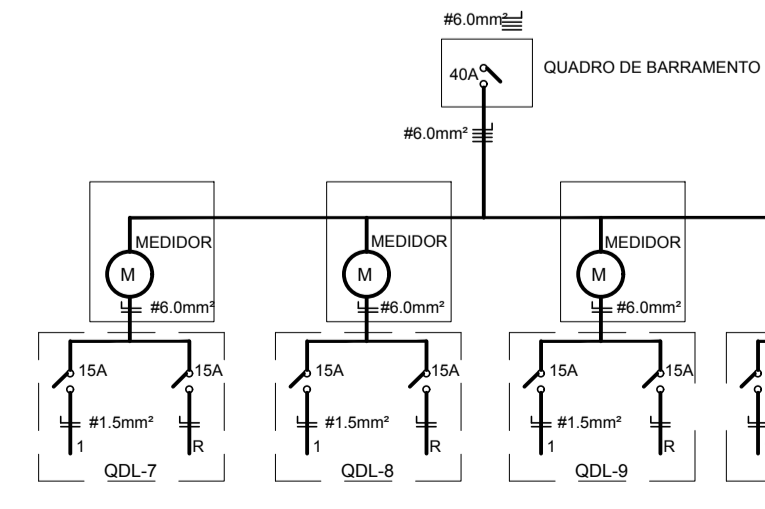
#6.0mm²

40A

QUADRO DE BARRAMENTO

#6.0mm²

MEDIDOR

M

#6.0mm²

15A

15A

#1.5mm²

1

R

QDL-7

MEDIDOR

M

#6.0mm²

15A

15A

#1.5mm²

1

R

QDL-8

MEDIDOR

M

#6.0mm²

15A

15A

#1.5mm²

1

R

QDL-9